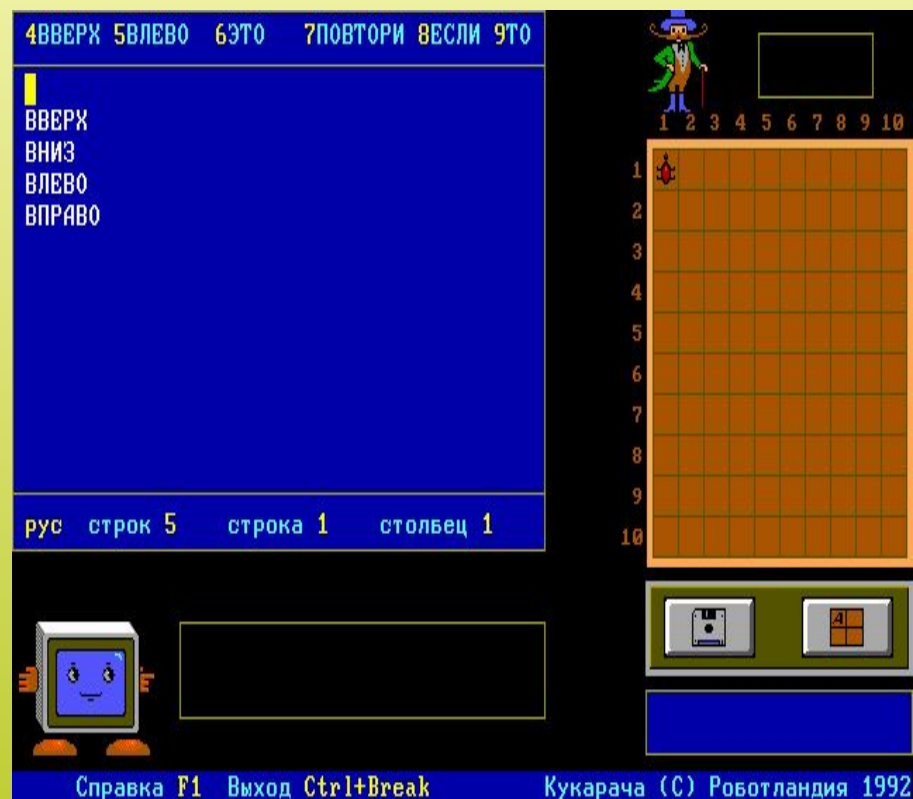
4ВВЕРХ 5ВЛЕВО 6ЭТО 7ПОВТОРИ 8ЕСЛИ 9ТО

ВВЕРХ
ВНИЗ
ВЛЕВО
ВПРАВО

рус строк 5 строка 1 столбец 1

1 2 3 4 5 6 7 8 9 10

1
2
3
4
5
6
7
8
9
10

A

Справка F1 Выход Ctrl+Break Кукарача (С) Роботландия 1992